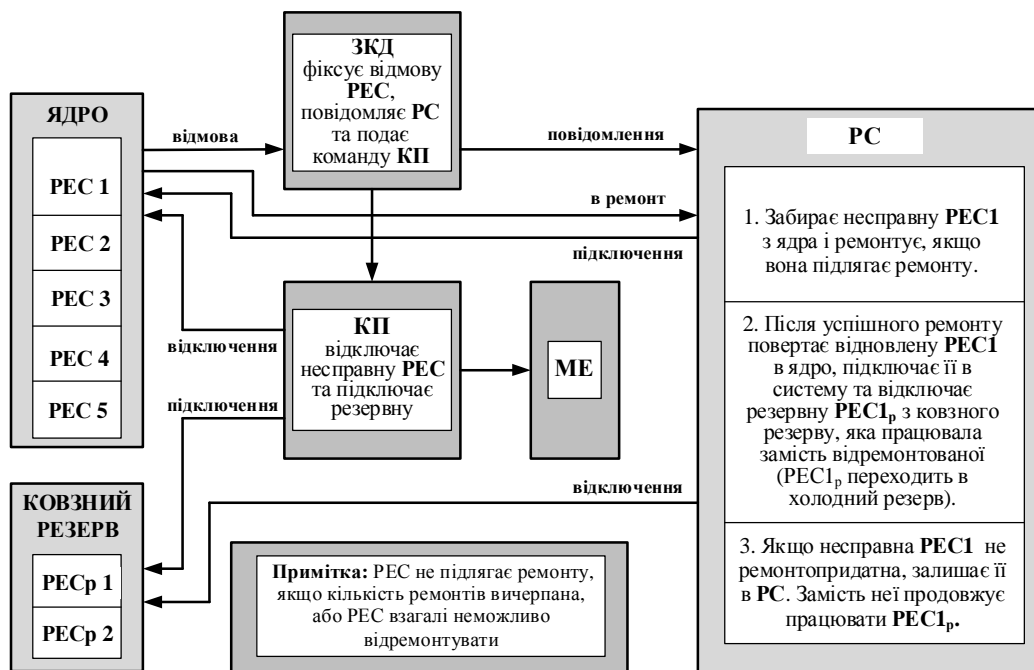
ЗКД
фіксує відмову РЕС, повідомляє РС та подає команду КП

ЯДРО

РЕС 1

РЕС 2

РЕС 3

РЕС 4

РЕС 5

відмова

повідомлення

в ремонт

підключення

РС

1. Забирає несправну РЕС1 з ядра і ремонтує, якщо вона підлягає ремонту.

2. Після успішного ремонту повертає відновлену РЕС1 в ядро, підключає її в систему та відключає резервну $РЕС1_р$ з ковзного резерву, яка працювала замість відремонтованої ($РЕС1_р$ переходить в холодний резерв).

3. Якщо несправна РЕС1 не ремонтопридатна, залишає її в РС. Замість неї продовжує працювати $РЕС1_р$.

КП
відключає несправну РЕС та підключає резервну

МЕ

відключення

підключення

відключення

КОВЗНИЙ РЕЗЕРВ

РЕСр 1

РЕСр 2

Примітка: РЕС не підлягає ремонту, якщо кількість ремонтів вичерпана, або РЕС взагалі неможливо відремонтувати